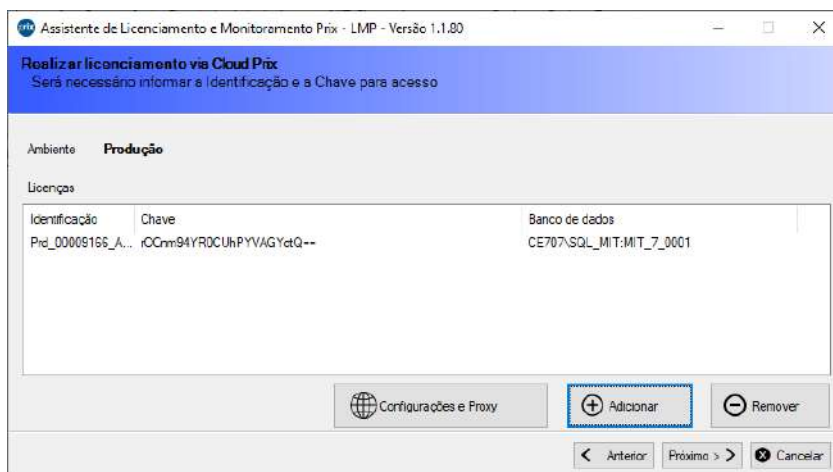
Assistente de Licenciamento e Monitoramento Prix - LMP - Versão 1.1.80

Realizar licenciamento via Cloud Prix
Será necessário informar a Identificação e a Chave para acesso

Ambiente Produção

Licenças

| Identificação | Chave | Banco de dados |
|---|---|---|
| Prd_00009166_A... | rOCnm94YR0CUhPYVAGYctQ== | CE707\SQL_MIT:MIT_7_0001 |

Configurações e Proxy

Adicionar

Remover

< Anterior

Próximo >

Cancelar